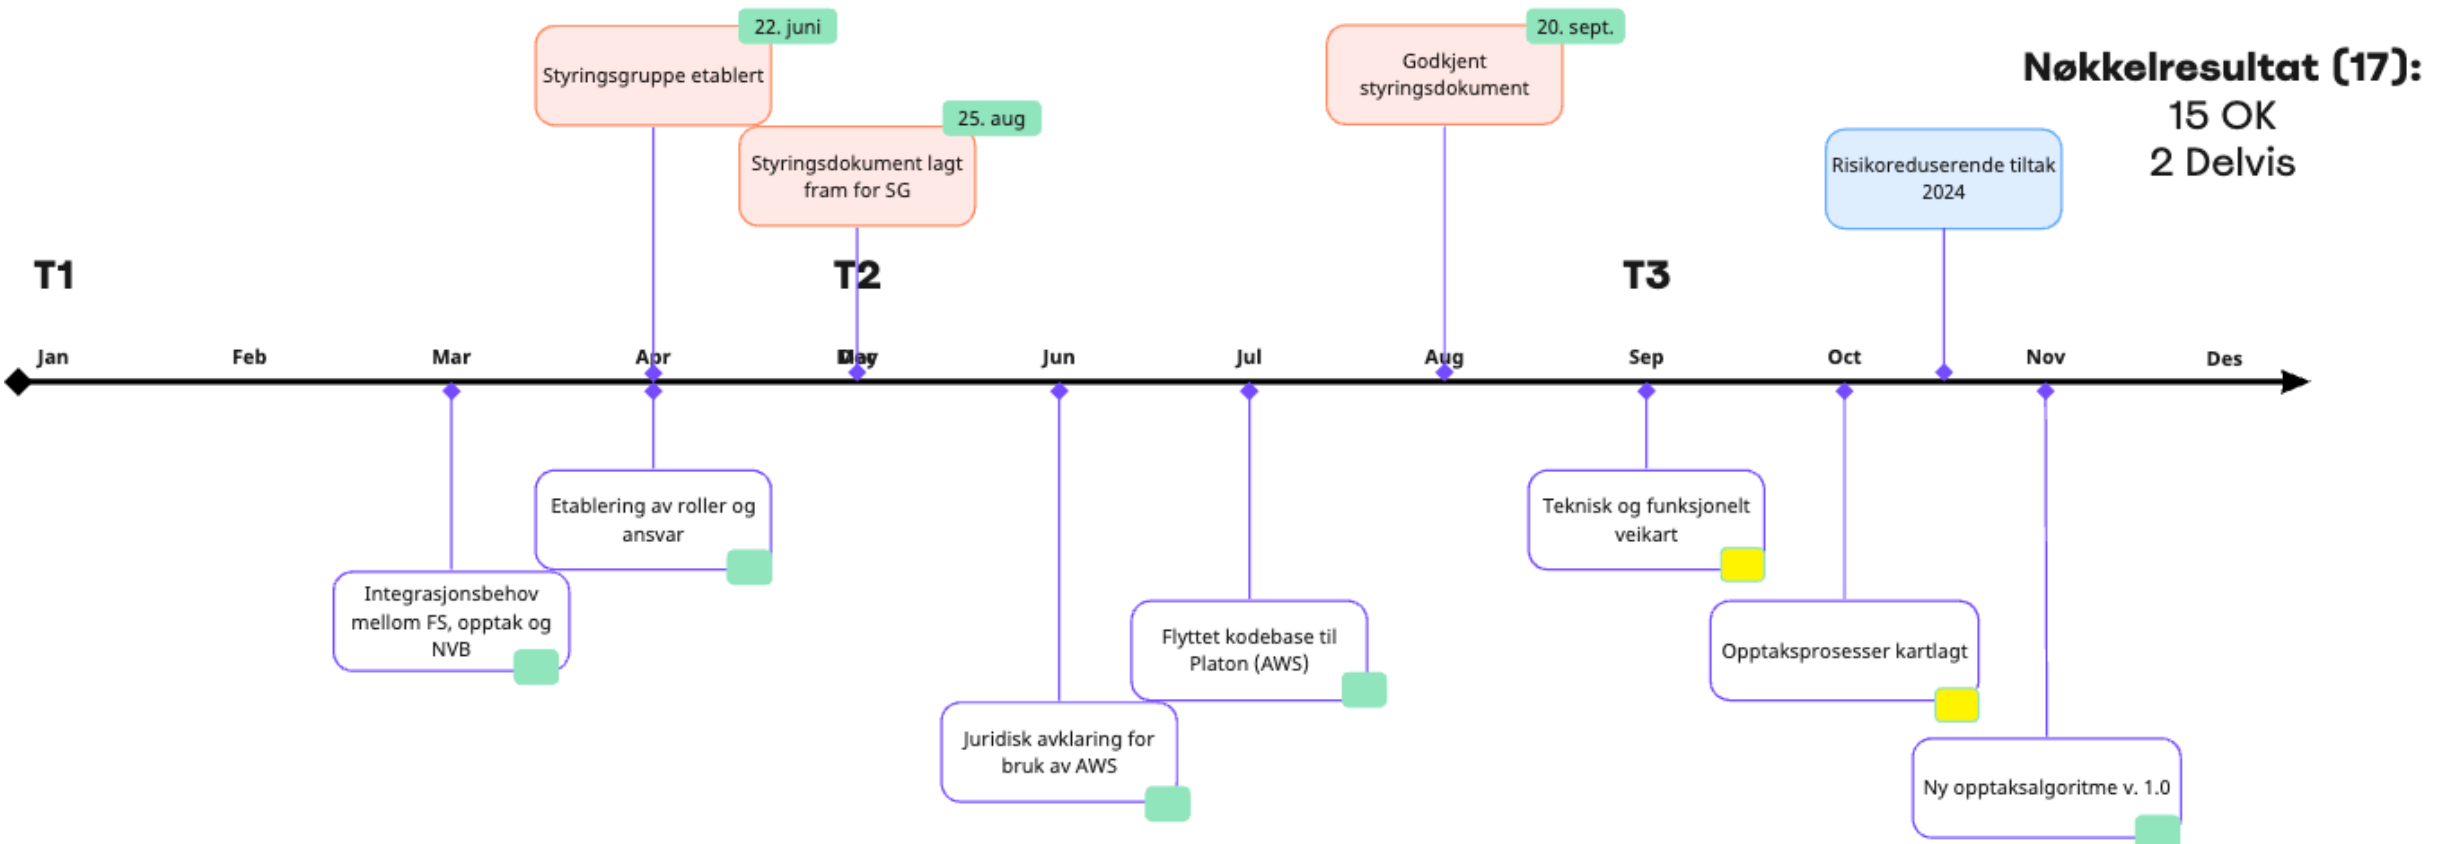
22. juni
Styringsgruppe etablert

25. aug
Styringsdokument lagt fram for SG

20. sept.
Godkjent styringsdokument

Nøkkelresultat (17):
15 OK
2 Delvis

Risikoreduserende tiltak 2024

T1
T2
T3

Jan
Feb
Mar
Apr
May
Jun
Jul
Aug
Sep
Oct
Nov
Des

Etablering av roller og ansvar

Integrasjonsbehov mellom FS, opptak og NVB

Juridisk avklaring for bruk av AWS

Flyttet kodebase til Platon (AWS)

Teknisk og funksjonelt veikart

Opptaksprosesser kartlagt

Ny opptaksalgoritme v. 1.0